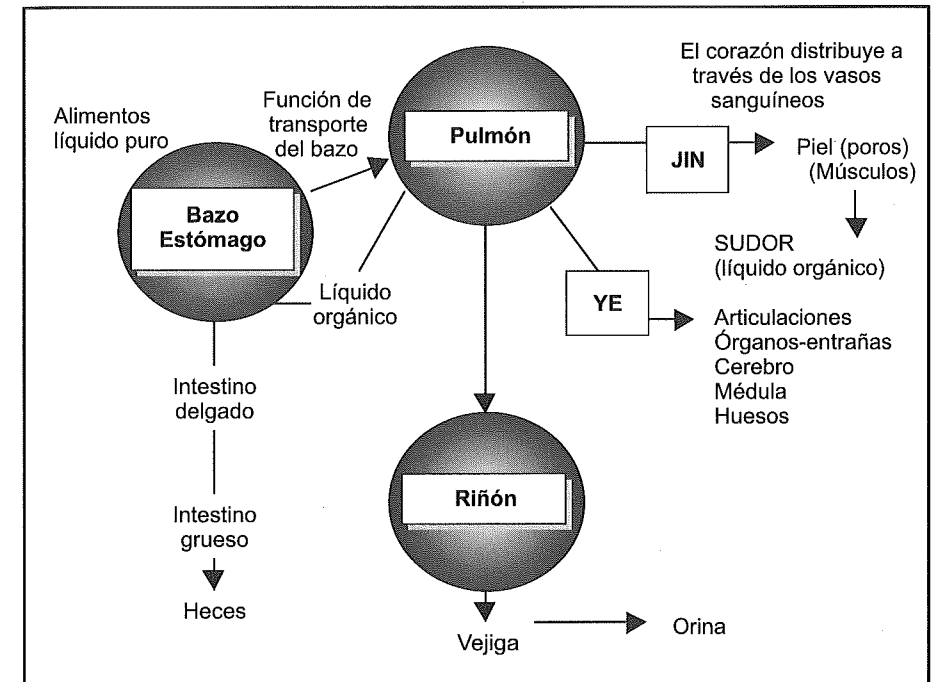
El corazón distribuye a través de los vasos sanguíneos

Alimentos líquido puro

Función de transporte del bazo

Pulmón

JIN

Piel (poros) (Músculos)

Bazo Estómago

SUDOR (líquido orgánico)

Líquido orgánico

YE

Articulaciones
Órganos-entrañas
Cerebro
Médula
Huesos

Intestino delgado

Riñón

Intestino grueso

Heces

Vejiga

Orina